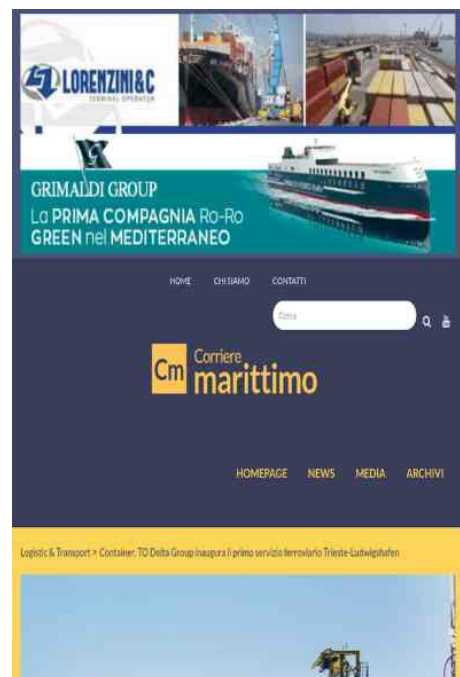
LORENZINI&C
TERMINAL OPERATOR

GRIMALDI GROUP
La PRIMA COMPAGNIA Ro-Ro GREEN nel MEDITERRANEO

HOME CHI SIAMO CONTATTI

Cerca

Cm Corriere marittimo

HOMEPAGE NEWS MEDIA ARCHIVI

Logistic & Transport > Container, TO Delta Group inaugura il primo servizio ferroviario Trieste-Ludwigshafen